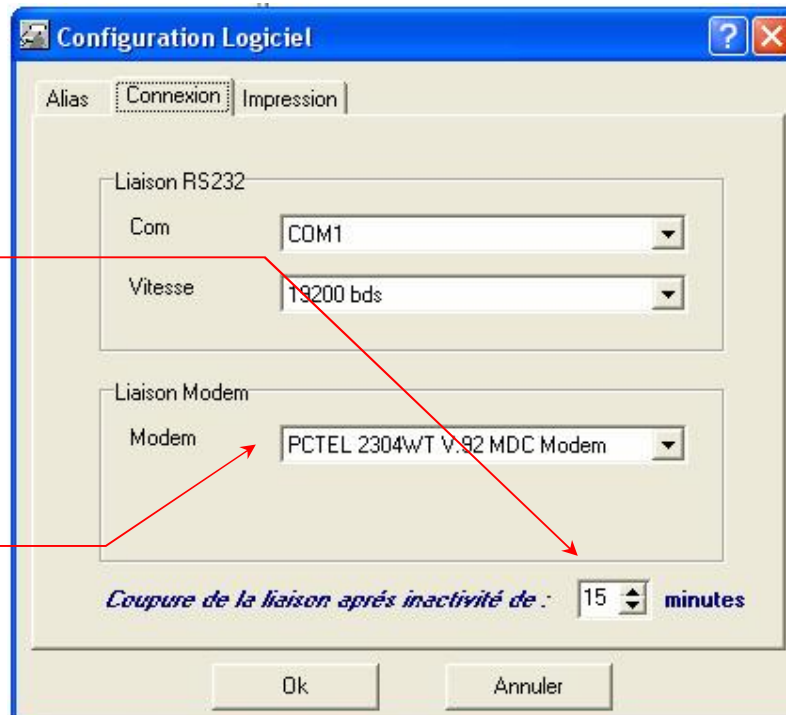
Configuration Logiciel

Alias | Connexion | Impression

Liaison RS232

Com COM1

Vitesse 19200 bds

Liaison Modem

Modem PCTEL 2304WT V.92 MDC Modem

Coupure de la liaison aprés inactivité de : 15 minutes

Ok Annuler